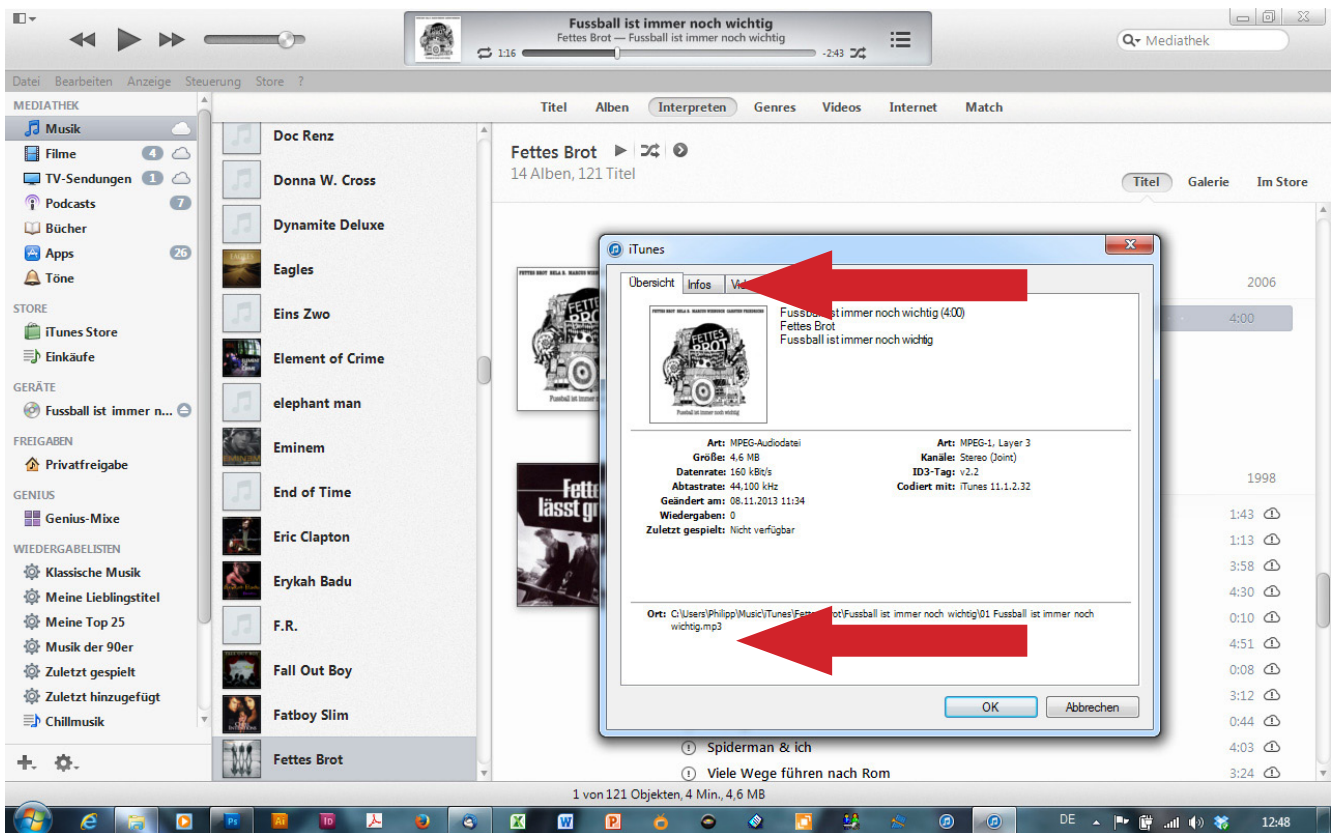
Fussball ist immer noch wichtig
Fettes Brot — Fussball ist immer noch wichtig
1:16 -2:43

Mediathek

Datei Bearbeiten Anzeige Steuerung Store ?

MEDIATHEK
Musik
Filme 4
TV-Sendungen 1
Podcasts 7
Bücher
Apps 26
Töne
STORE
iTunes Store
Einkäufe
GERÄTE
Fussball ist immer n...
FREIGABEN
Privatfreigabe
GENIUS
Genius-Mixe
WIEDERGABELISTEN
Klassische Musik
Meine Lieblingstitel
Meine Top 25
Musik der 90er
Zuletzt gespielt
Zuletzt hinzugefügt
Chillmusik

Titel Alben Interpreten Genres Videos Internet Match

Doc Renz
Donna W. Cross
Dynamite Deluxe
Eagles
Eins Zwo
Element of Crime
elephant man
Eminem
End of Time
Eric Clapton
Erykah Badu
F.R.
Fall Out Boy
Fatboy Slim
Fettes Brot

Fettes Brot
14 Alben, 121 Titel

Titel Galerie Im Store

2006
4:00
1998
1:43
1:13
3:58
4:30
0:10
4:51
0:08
3:12
0:44
Spiderman & ich 4:03
Viele Wege führen nach Rom 3:24

iTunes
Übersicht Infos Vid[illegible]

Fussba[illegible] ist immer noch wichtig (4:00)
Fettes Brot
Fussball ist immer noch wichtig

Art: MPEG-Audiodatei
Größe: 4,6 MB
Datenrate: 160 kBit/s
Abtastrate: 44,100 kHz
Geändert am: 08.11.2013 11:34
Wiedergaben: 0
Zuletzt gespielt: Nicht verfügbar

Art: MPEG-1, Layer 3
Kanäle: Stereo (Joint)
ID3-Tag: v2.2
Codiert mit: iTunes 11.1.2.32

Ort: C:\Users\Philipp\Music\iTunes\Fettes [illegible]rot\Fussball ist immer noch wichtig\01 Fussball ist immer noch wichtig.mp3

OK Abbrechen

1 von 121 Objekten, 4 Min., 4,6 MB

DE 12:48